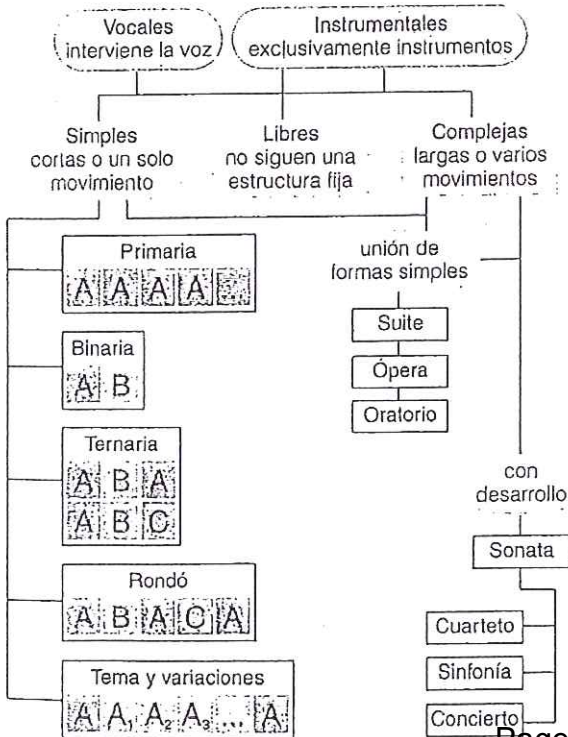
Vocales
interviene la voz

Instrumentales
exclusivamente instrumentos

Simples
cortas o un solo movimiento

Libres
no siguen una estructura fija

Complejas
largas o varios movimientos

Primaria
A A A A ...

Binaria
A B

Ternaria
A B A
A B C

Rondó
A B A C A

Tema y variaciones
A $A_1$ $A_2$ $A_3$ ... A

unión de formas simples

Suite

Ópera

Oratorio

con desarrollo

Sonata

Cuarteto

Sinfonía

Concierto

Pago